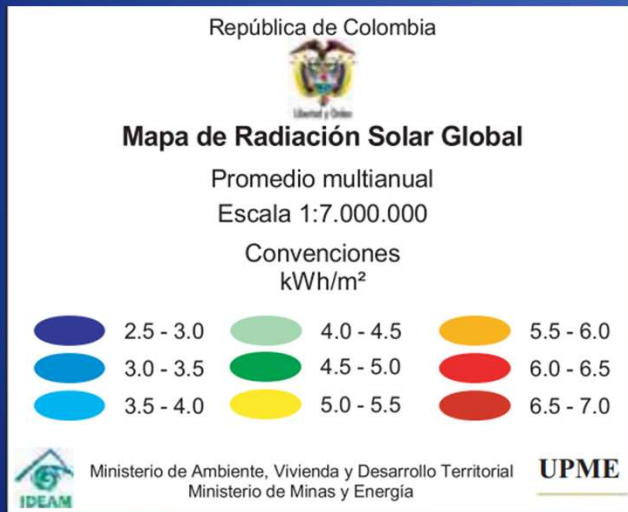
República de Colombia

Libertad y Orden

Mapa de Radiación Solar Global

Promedio multianual

Escala 1:7.000.000

Convenciones
kWh/m²

2.5 - 3.0
3.0 - 3.5
3.5 - 4.0
4.0 - 4.5
4.5 - 5.0
5.0 - 5.5
5.5 - 6.0
6.0 - 6.5
6.5 - 7.0

IDEAM

Ministerio de Ambiente, Vivienda y Desarrollo Territorial
Ministerio de Minas y Energía

UPME